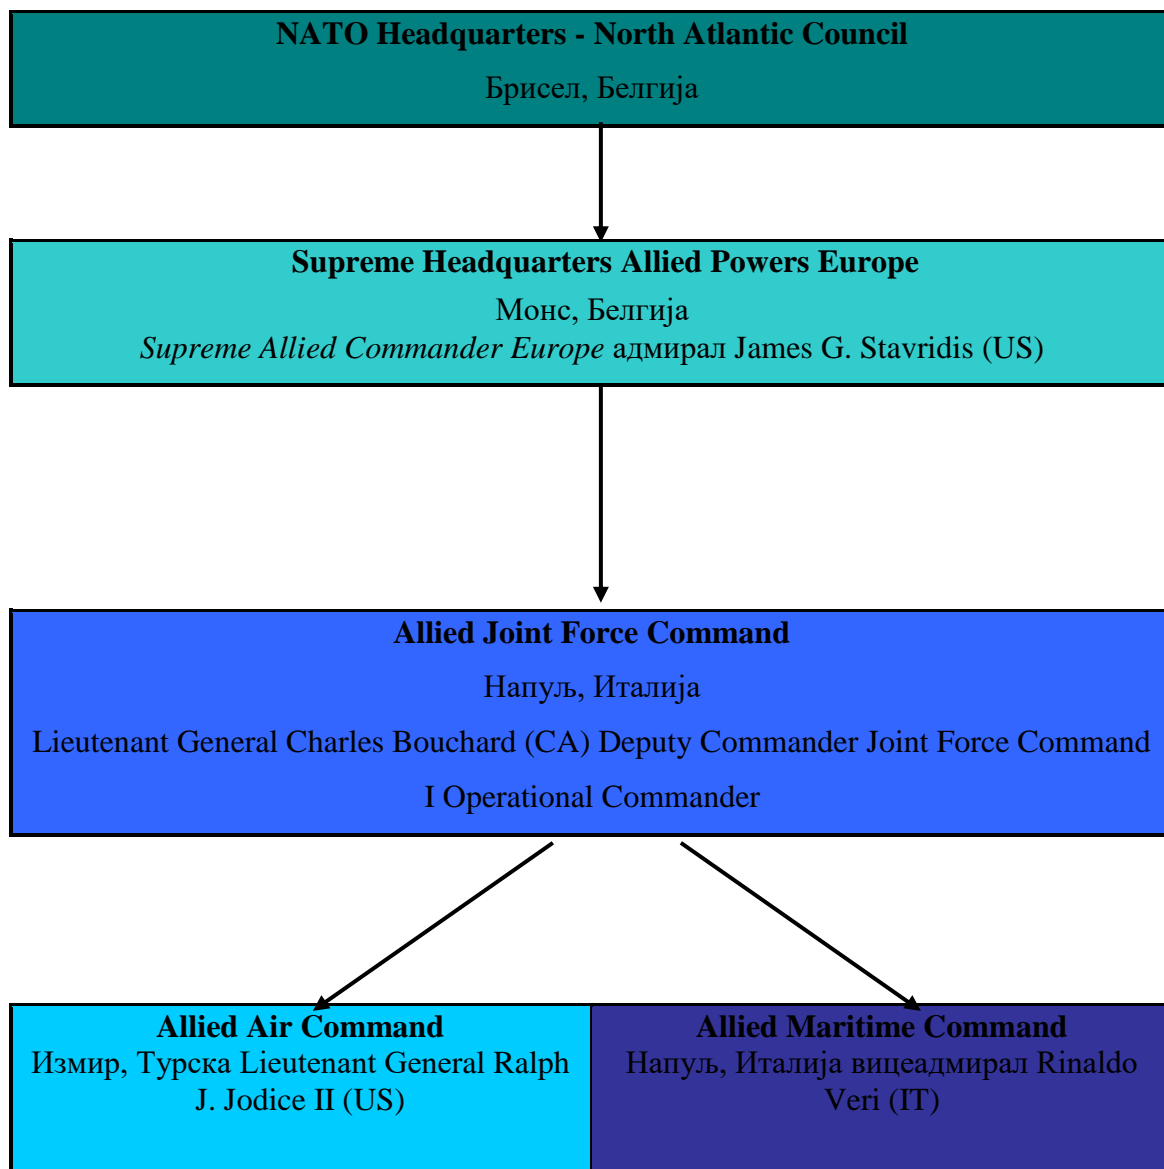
NATO Headquarters - North Atlantic Council

Брисел, Белгија

Supreme Headquarters Allied Powers Europe

Монс, Белгија

Supreme Allied Commander Europe адмирал James G. Stavridis (US)

Allied Joint Force Command

Напуљ, Италија

Lieutenant General Charles Bouchard (CA) Deputy Commander Joint Force Command

I Operational Commander

Allied Air Command

Измир, Турска Lieutenant General Ralph J. Jodice II (US)

Allied Maritime Command

Напуљ, Италија вицеадмирал Rinaldo Veri (IT)